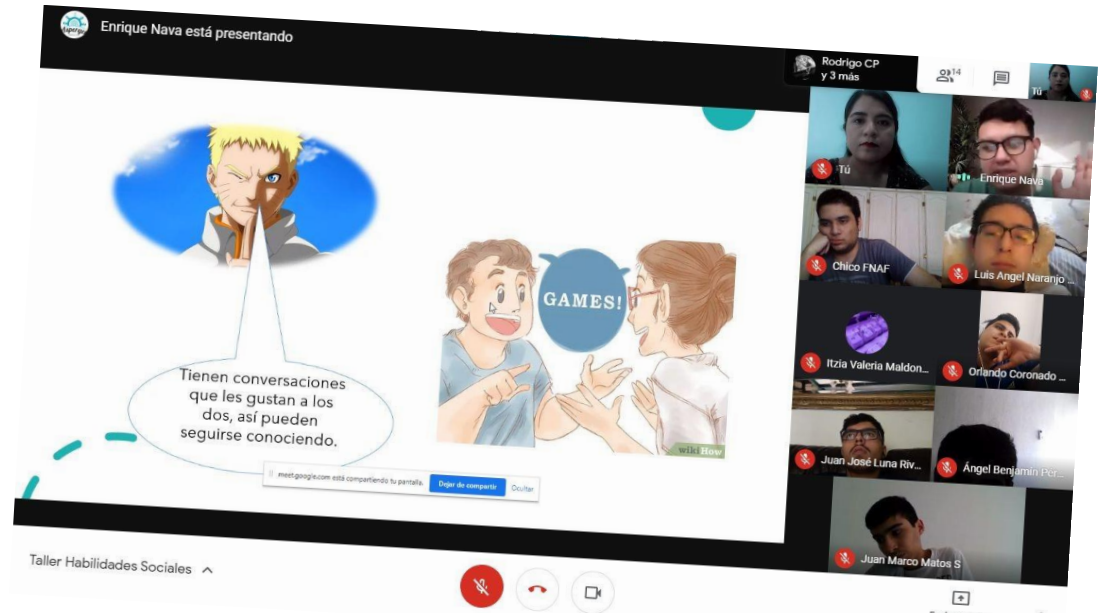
Enrique Nava está presentando

Rodrigo CP
y 3 más

14

Tú

Tienen conversaciones que les gustan a los dos, así pueden seguirse conociendo.

GAMES!

wikiHow

meet.google.com está compartiendo tu pantalla. Dejar de compartir Ocultar

Tú
Enrique Nava
Chico FNAF
Luis Angel Naranjo ...
Itzia Valeria Maldon...
Orlando Coronado ...
Juan José Luna Riv...
Ángel Benjamín Per...
Juan Marco Matos S

Taller Habilidades Sociales